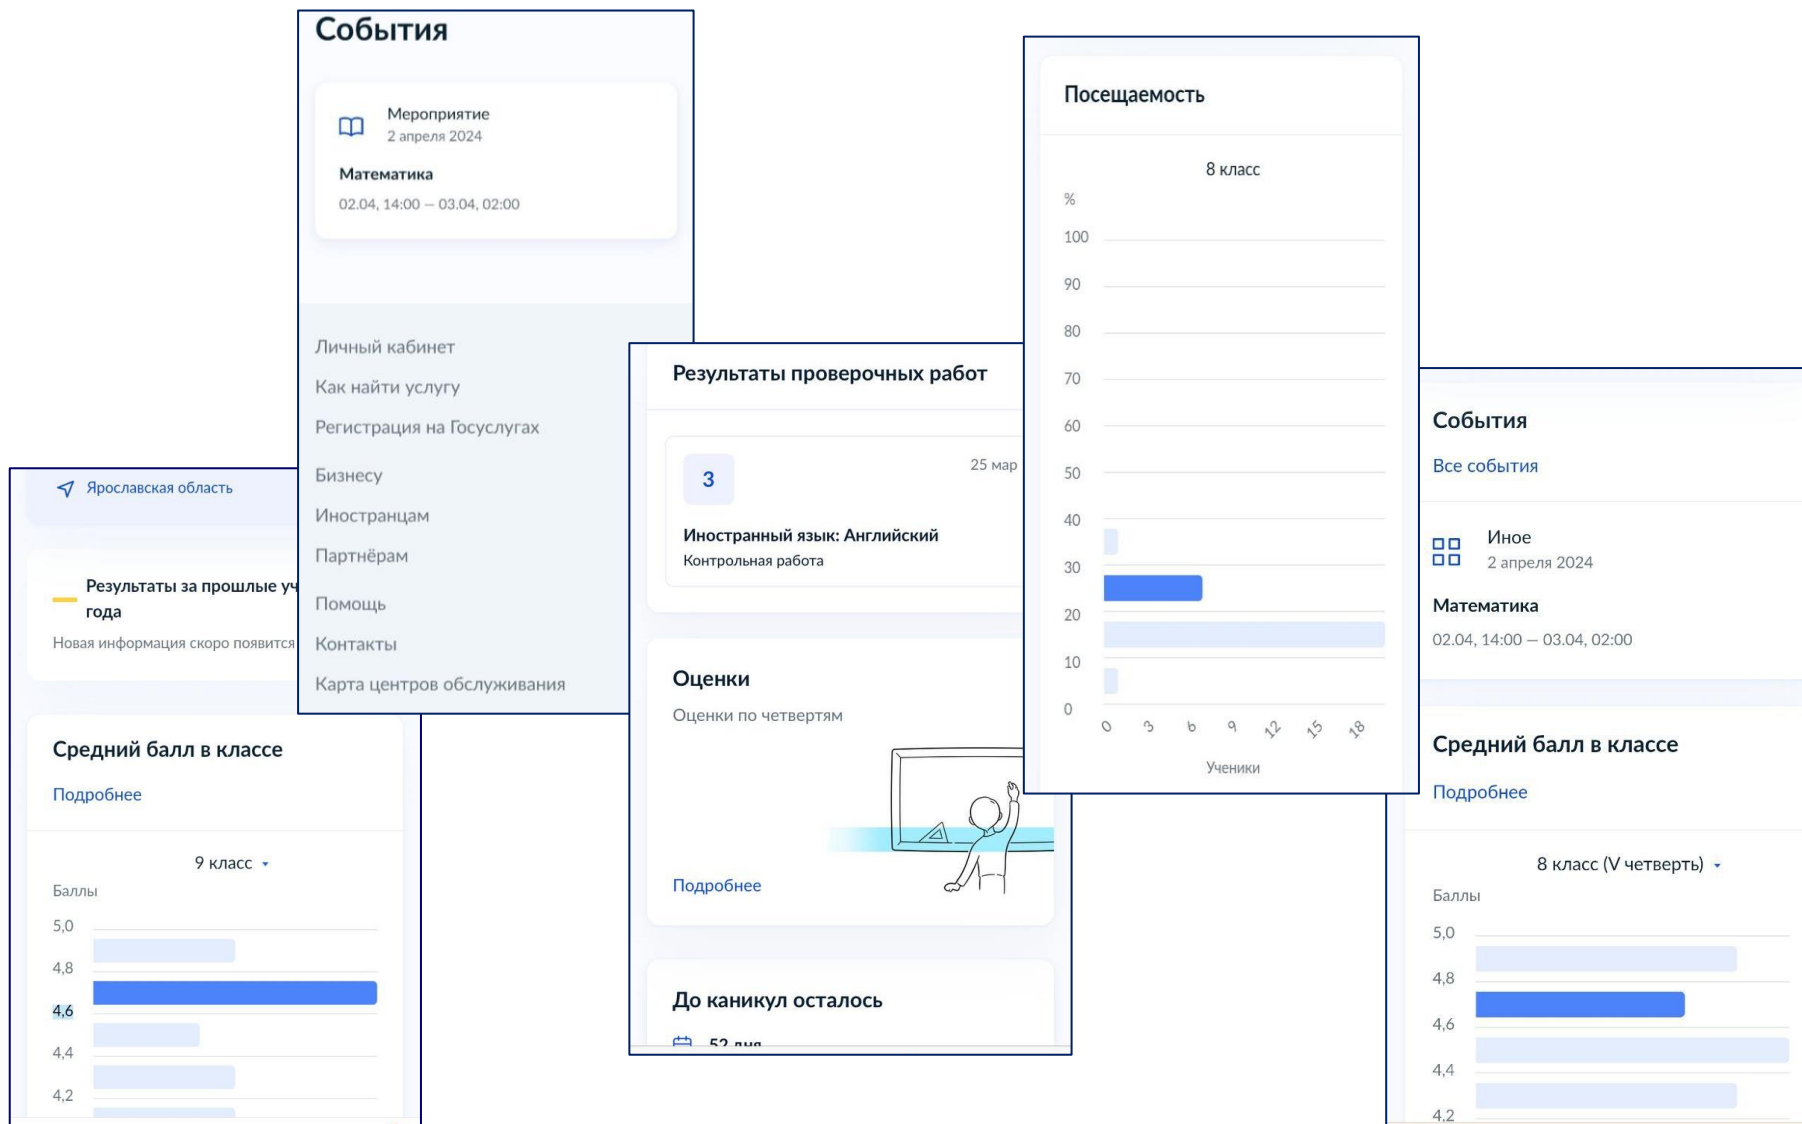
События

Мероприятие
2 апреля 2024

Математика
02.04, 14:00 – 03.04, 02:00

Личный кабинет
Как найти услугу
Регистрация на Госуслугах
Бизнесу
Иностранцам
Партнёрам
Помощь
Контакты
Карта центров обслуживания

Ярославская область

Результаты за прошлые уч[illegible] года
Новая информация скоро появится

Средний балл в классе
Подробнее

9 класс
Баллы
5,0
4,8
4,6
4,4
4,2

Результаты проверочных работ

3
25 мар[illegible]
Иностранный язык: Английский
Контрольная работа

Оценки
Оценки по четвертям

Подробнее

До каникул осталось
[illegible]

Посещаемость

8 класс
%
100
90
80
70
60
50
40
30
20
10
0
0 3 6 9 12 15 18
Ученики

События
Все события

Иное
2 апреля 2024
Математика
02.04, 14:00 – 03.04, 02:00

Средний балл в классе
Подробнее

8 класс (V четверть)
Баллы
5,0
4,8
4,6
4,4
4,2